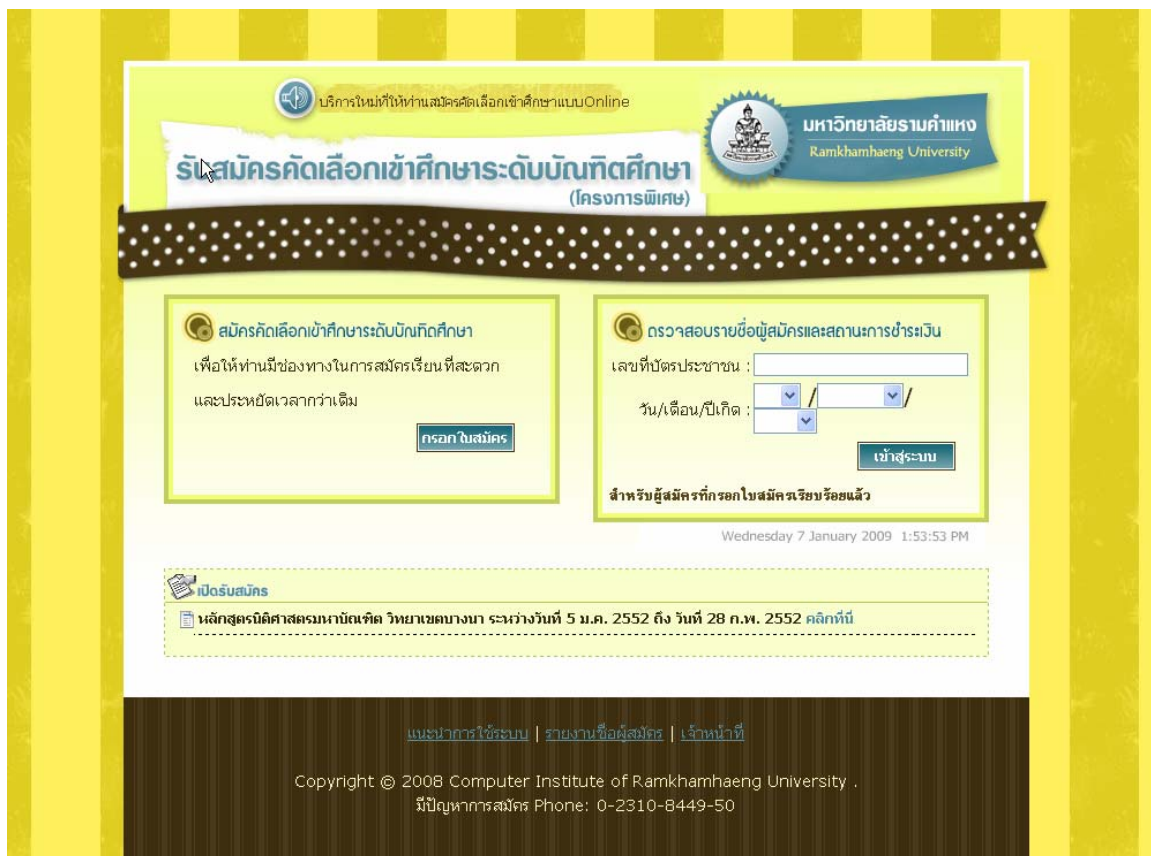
บริการใหม่ที่ให้ท่านสมัครคัดเลือกเข้าศึกษาแบบOnline

รับสมัครคัดเลือกเข้าศึกษาระดับบัณฑิตศึกษา
(โครงการพิเศษ)

มหาวิทยาลัยรามคำแหง
Ramkhamhaeng University

สมัครคัดเลือกเข้าศึกษาระดับบัณฑิตศึกษา

เพื่อให้ท่านมีช่องทางในการสมัครเรียนที่สะดวก และประหยัดเวลากว่าเดิม

กรอกใบสมัคร

ตรวจสอบรายชื่อผู้สมัครและสถานะการชำระเงิน

เลขที่บัตรประชาชน :

วัน/เดือน/ปีเกิด : / /

เข้าสู่ระบบ

สำหรับผู้สมัครที่กรอกใบสมัครเรียบร้อยแล้ว

Wednesday 7 January 2009 1:53:53 PM

เปิดรับสมัคร

หลักสูตรนิติศาสตรมหาบัณฑิต วิทยาเขตบางนา ระหว่างวันที่ 5 ม.ค. 2552 ถึง วันที่ 28 ก.พ. 2552 คลิกที่นี่

แนะนำการใช้ระบบ | รายงานชื่อผู้สมัคร | เจ้าหน้าที่

Copyright © 2008 Computer Institute of Ramkhamhaeng University .
มีปัญหาการสมัคร Phone: 0-2310-8449-50